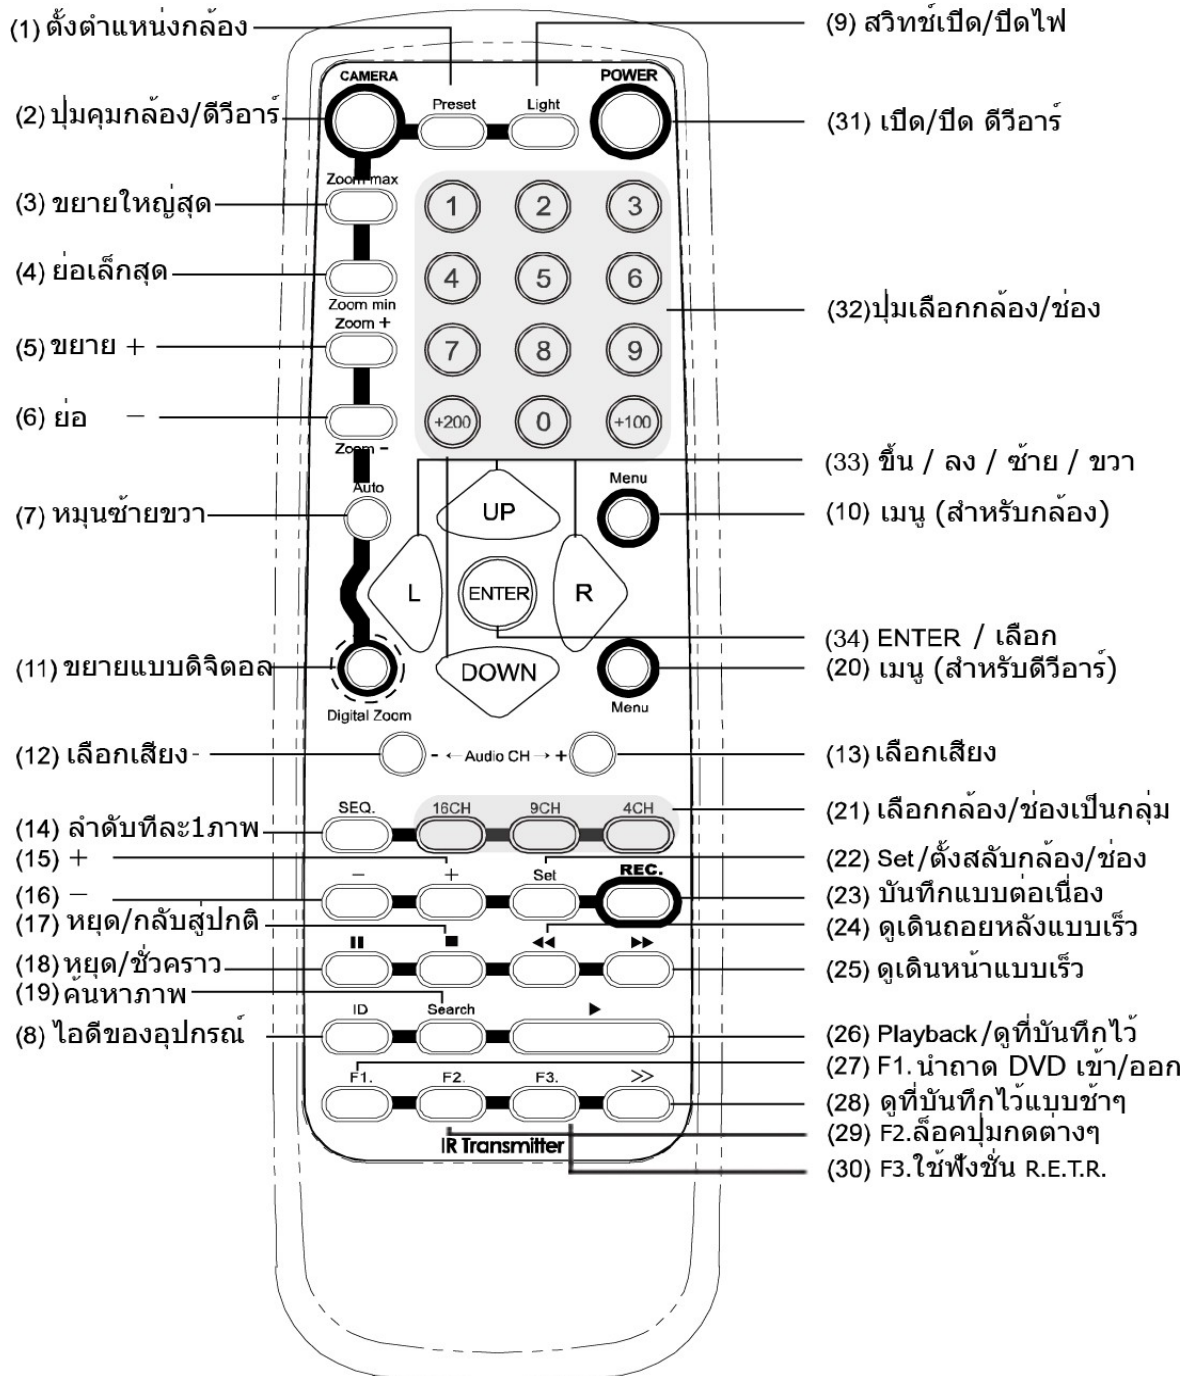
(1) ตั้งตำแหน่งกล้อง
(9) สวิทช์เปิด/ปิดไฟ
CAMERA
Preset
Light
POWER
(2) ปุ่มคุมกล้อง/ดีวีอาร์
(31) เปิด/ปิด ดีวีอาร์
Zoom max
(3) ขยายใหญ่สุด
1 2 3
(4) ย่อเล็กสุด
4 5 6
Zoom min
Zoom +
(32)ปุ่มเลือกกล้อง/ช่อง
(5) ขยาย +
7 8 9
(6) ย่อ −
+200 0 +100
Zoom −
(33) ขึ้น / ลง / ซ้าย / ขวา
Auto
Menu
(7) หมุนซ้ายขวา
UP
(10) เมนู (สำหรับกล้อง)
L
ENTER
R
(34) ENTER / เลือก
(11) ขยายแบบดิจิตอล
DOWN
(20) เมนู (สำหรับดีวีอาร์)
Digital Zoom
Menu
(12) เลือกเสียง-
- ← Audio CH → +
(13) เลือกเสียง
SEQ.
16CH
9CH
4CH
(21) เลือกกล้อง/ช่องเป็นกลุ่ม
(14) ลำดับทีละ1ภาพ
(15) +
(22) Set/ตั้งสลับกล้อง/ช่อง
Set
REC.
(16) −
(23) บันทึกแบบต่อเนื่อง
(17) หยุด/กลับสู่ปกติ
(24) ดูเดินถอยหลังแบบเร็ว
(18) หยุด/ชั่วคราว
(25) ดูเดินหน้าแบบเร็ว
(19) ค้นหาภาพ
ID
Search
(8) ไอดีของอุปกรณ์
(26) Playback/ดูที่บันทึกไว้
(27) F1. นำถาด DVD เข้า/ออก
F1.
F2.
F3.
>>
(28) ดูที่บันทึกไว้แบบช้าๆ
IR Transmitter
(29) F2.ล็อคปุ่มกดต่างๆ
(30) F3.ใช้ฟังชั่น R.E.T.R.